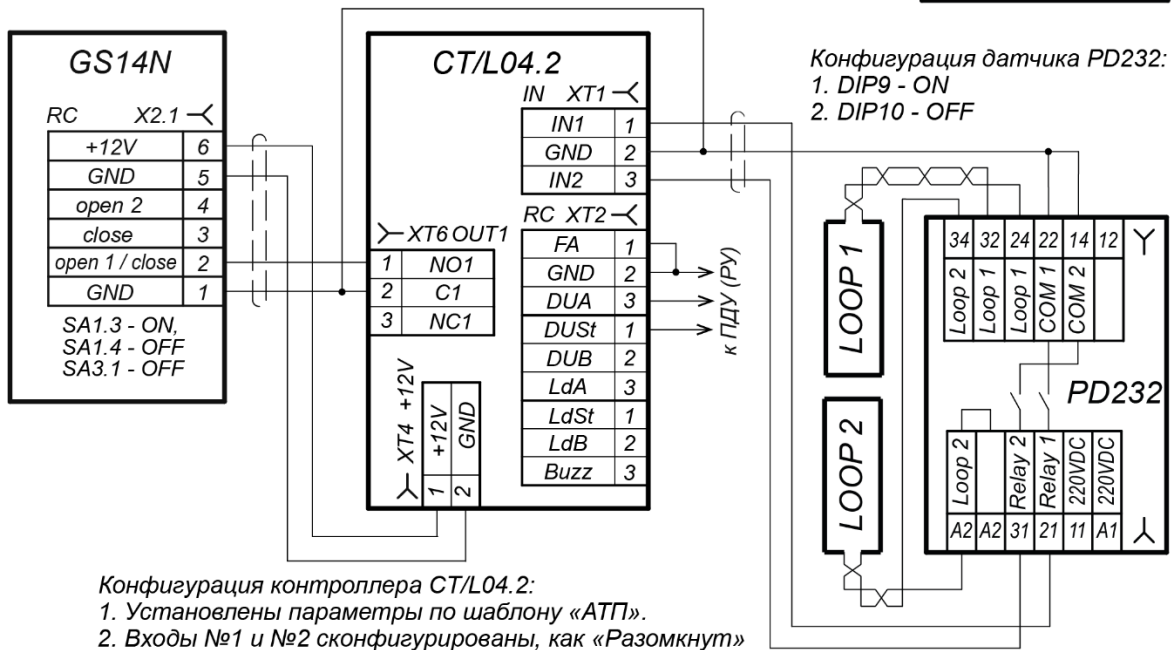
GS14N

RC X2.1

| | |
|---|---|
| +12V | 6 |
| GND | 5 |
| open 2 | 4 |
| close | 3 |
| open 1 / close | 2 |
| GND | 1 |

SA1.3 - ON,
SA1.4 - OFF
SA3.1 - OFF

CT/L04.2

IN XT1

| | |
|---|---|
| IN1 | 1 |
| GND | 2 |
| IN2 | 3 |

RC XT2

| | |
|---|---|
| FA | 1 |
| GND | 2 |
| DUA | 3 |
| DUSt | 1 |
| DUB | 2 |
| LdA | 3 |
| LdSt | 1 |
| LdB | 2 |
| Buzz | 3 |

XT6 OUT1

| | |
|---|---|
| 1 | NO1 |
| 2 | C1 |
| 3 | NC1 |

XT4 +12V

| | |
|---|---|
| +12V | GND |
| 1 | 2 |

к ПДУ (РУ)

Конфигурация датчика PD232:
1. DIP9 - ON
2. DIP10 - OFF

LOOP 1

LOOP 2

PD232

| 34 | 32 | 24 | 22 | 14 | 12 |
|---|---|---|---|---|---|
| Loop 2 | Loop 1 | Loop 1 | COM 1 | COM 2 | |

| Loop 2 | | Relay 2 | Relay 1 | 220VDC | 220VDC |
|---|---|---|---|---|---|
| A2 | A2 | 31 | 21 | 11 | A1 |

Конфигурация контроллера CT/L04.2:
1. Установлены параметры по шаблону «АТП».
2. Входы №1 и №2 сконфигурированы, как «Разомкнут»